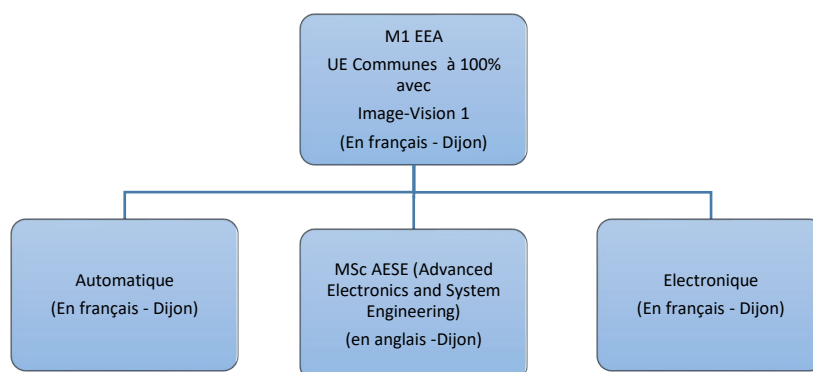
M1 EEA
UE Communes à 100% avec
Image-Vision 1
(En français - Dijon)

Automatique
(En français - Dijon)

MSc AESE (Advanced Electronics and System Engineering)
(en anglais -Dijon)

Electronique
(En français - Dijon)